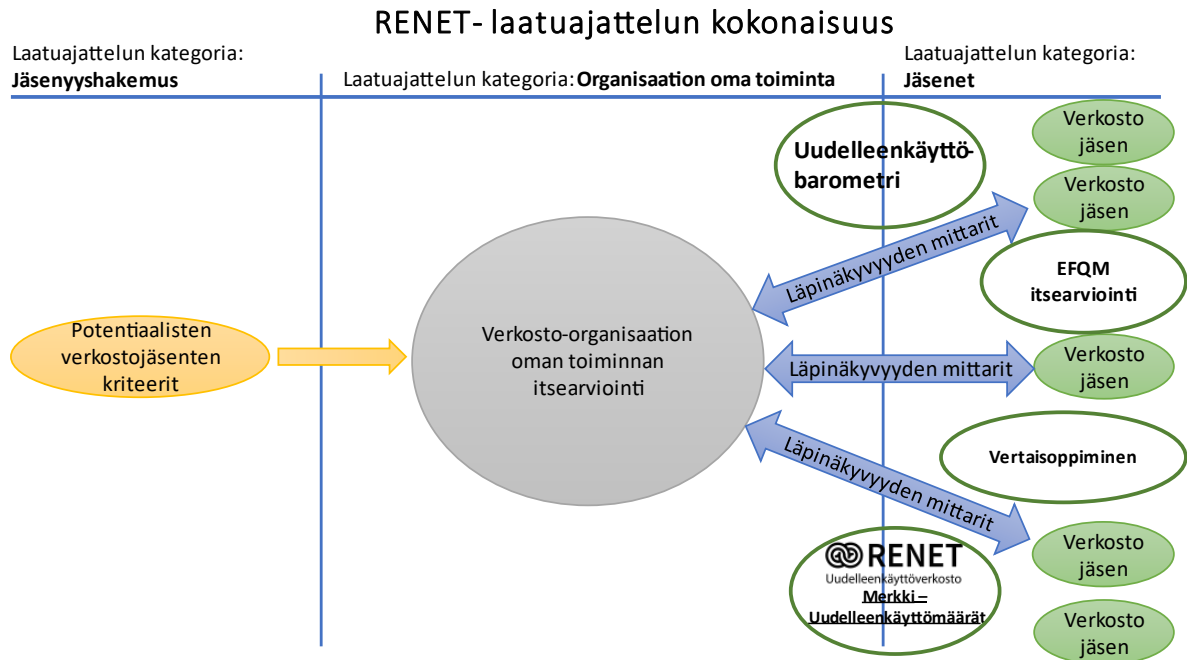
RENET- laatuajattelun kokonaisuus

Laatuajattelun kategoria:
**Jäsenyyshakemus**

Laatuajattelun kategoria: **Organisaation oma toiminta**

Laatuajattelun kategoria:
**Jäsenet**

Verkosto jäsen

Uudelleenkäyttöbarometri

Verkosto jäsen

Läpinäkyvyyden mittarit

EFQM itsearviointi

Potentiaalisten verkostojäsenten kriteerit

Verkosto-organisaation oman toiminnan itsearviointi

Läpinäkyvyyden mittarit

Verkosto jäsen

Vertaisoppiminen

Läpinäkyvyyden mittarit

RENET
Uudelleenkäyttöverkosto
Merkki – Uudelleenkäyttömäärät

Verkosto jäsen

Verkosto jäsen